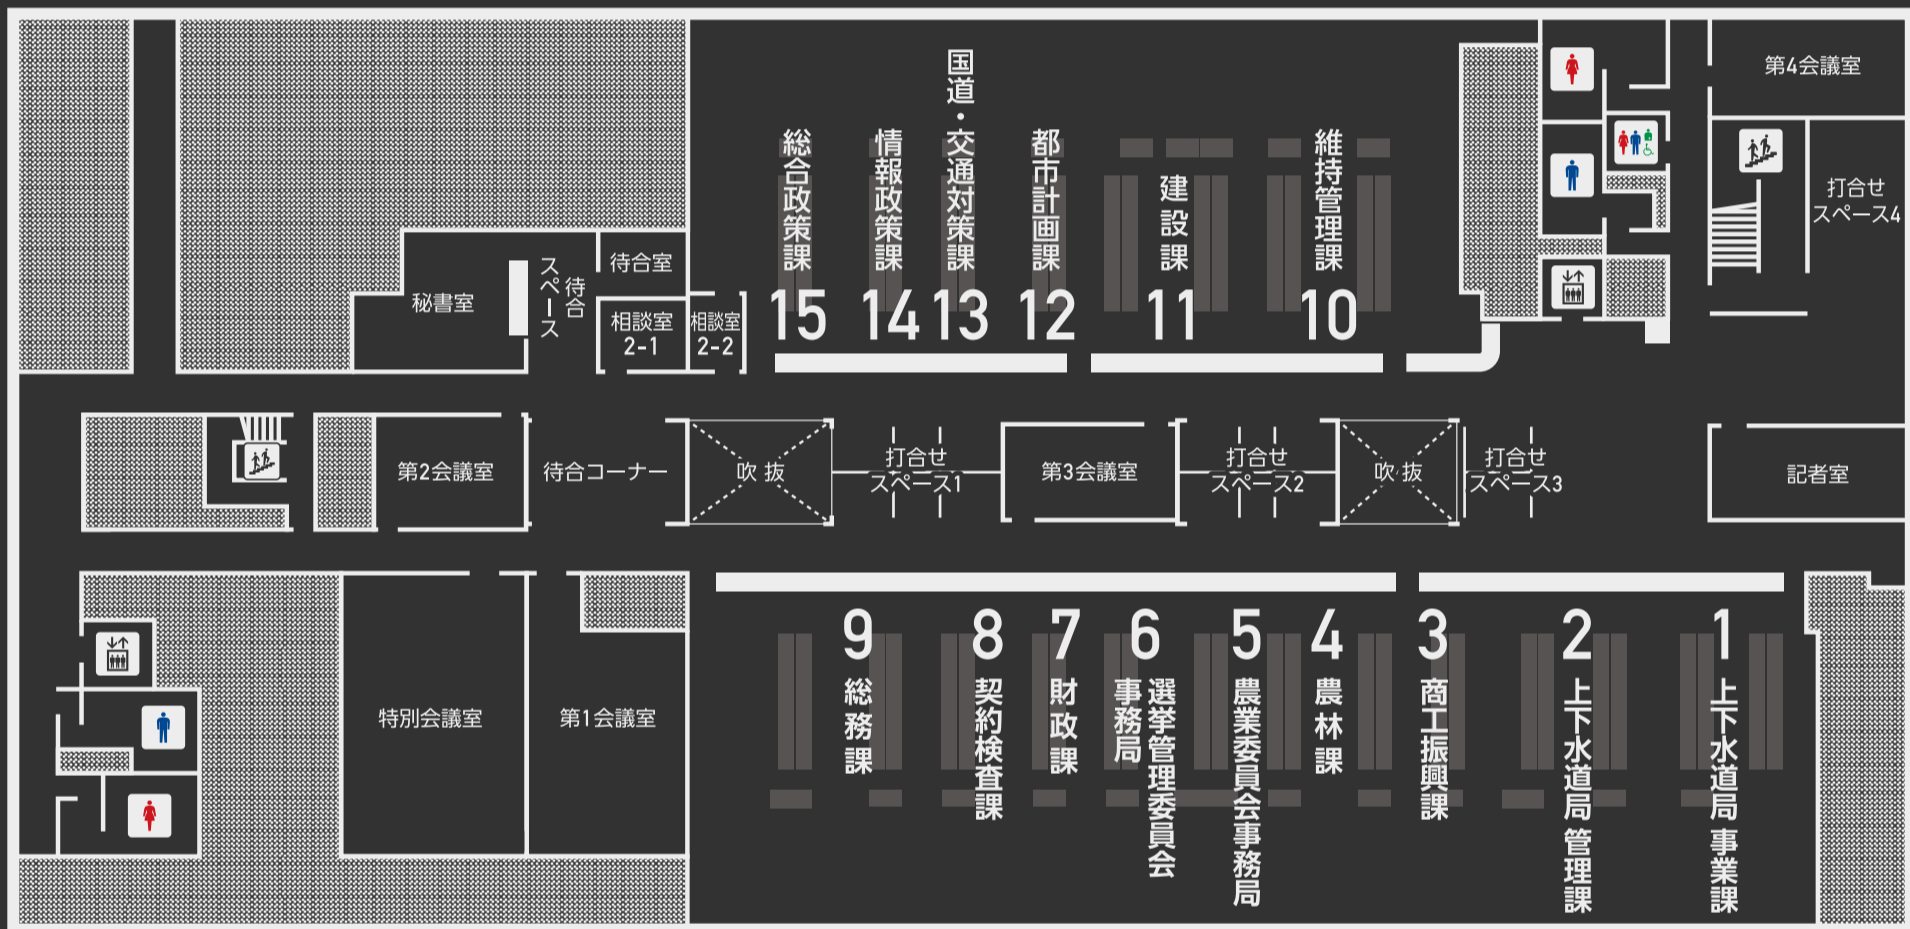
国道・交通対策課
総合政策課
情報政策課
都市計画課
建設課
維持管理課
15 14 13 12 11 10

第4会議室
打合せスペース4

秘書室
待合スペース
待合室
相談室2-1
相談室2-2

第2会議室
待合コーナー
吹抜
打合せスペース1
第3会議室
打合せスペース2
吹抜
打合せスペース3
記者室

特別会議室
第1会議室

9 総務課
8 契約検査課
7 財政課
6 選挙管理委員会事務局
5 農業委員会事務局
4 農林課
3 商工振興課
2 上下水道局管理課
1 上下水道局事業課